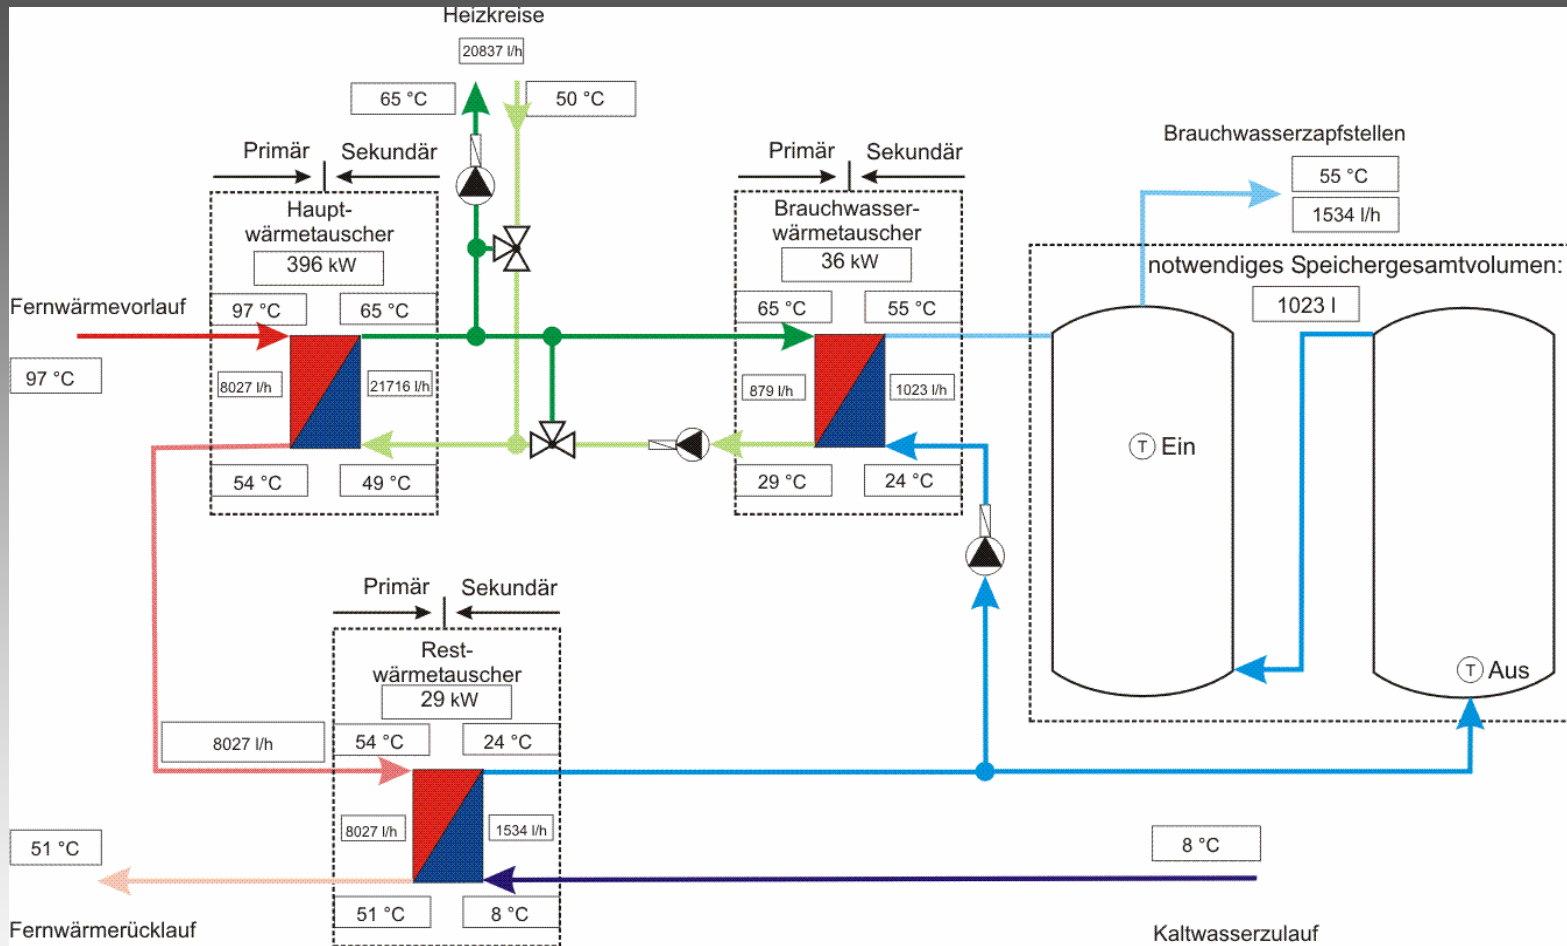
Heizkreise
20837 l/h
65 °C
50 °C
Primär
Sekundär
Haupt-wärmetauscher
396 kW
Fernwärmevorlauf
97 °C
65 °C
97 °C
8027 l/h
21716 l/h
54 °C
49 °C

Primär
Sekundär
Brauchwasser-wärmetauscher
36 kW
65 °C
55 °C
879 l/h
1023 l/h
29 °C
24 °C

Brauchwasserzapfstellen
55 °C
1534 l/h
notwendiges Speichergesamtvolumen:
1023 l
T Ein
T Aus

Primär
Sekundär
Rest-wärmetauscher
29 kW
8027 l/h
54 °C
24 °C
8027 l/h
1534 l/h
51 °C
51 °C
8 °C
8 °C
Fernwärmerücklauf
Kaltwasserzulauf